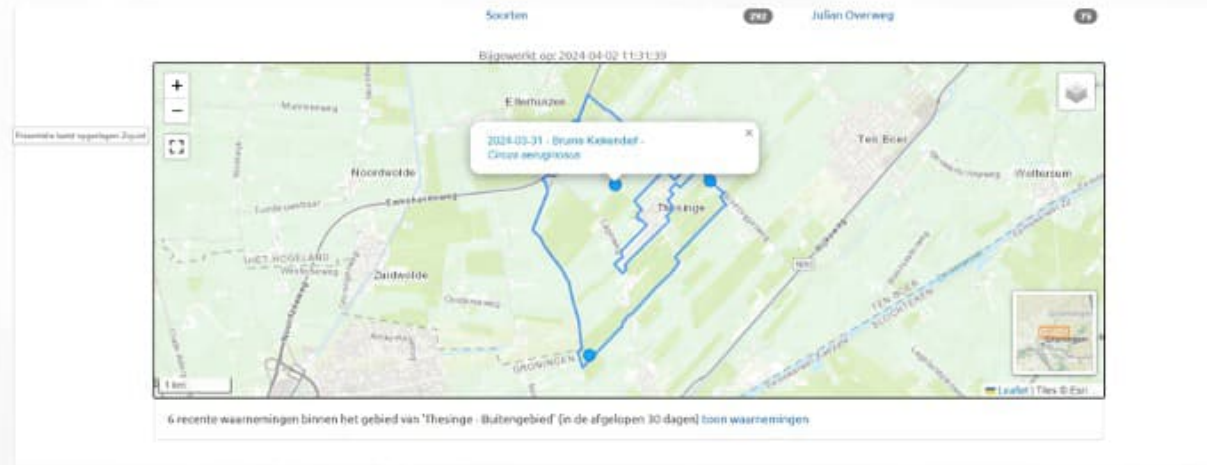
Soorten 292 Julian Overweg 75

Bijgewerkt op: 2024-04-02 11:31:39

Presentatie laatst opgeslagen Zojuist

+
−

2024-03-31 - Bruine Kiekendief - Circus aeruginosus
×

Ellerhuizen
Noordwolde
Thesinge
Ten Boer
Wolfsum
HET HOGELAND
Westerbroek
Zuidwolde
GRONINGEN
TEN BOER
1 km

Leaflet | Tiles © Esri

6 recente waarnemingen binnen het gebied van 'Thesinge - Buitengebied' (in de afgelopen 30 dagen) toon waarnemingen